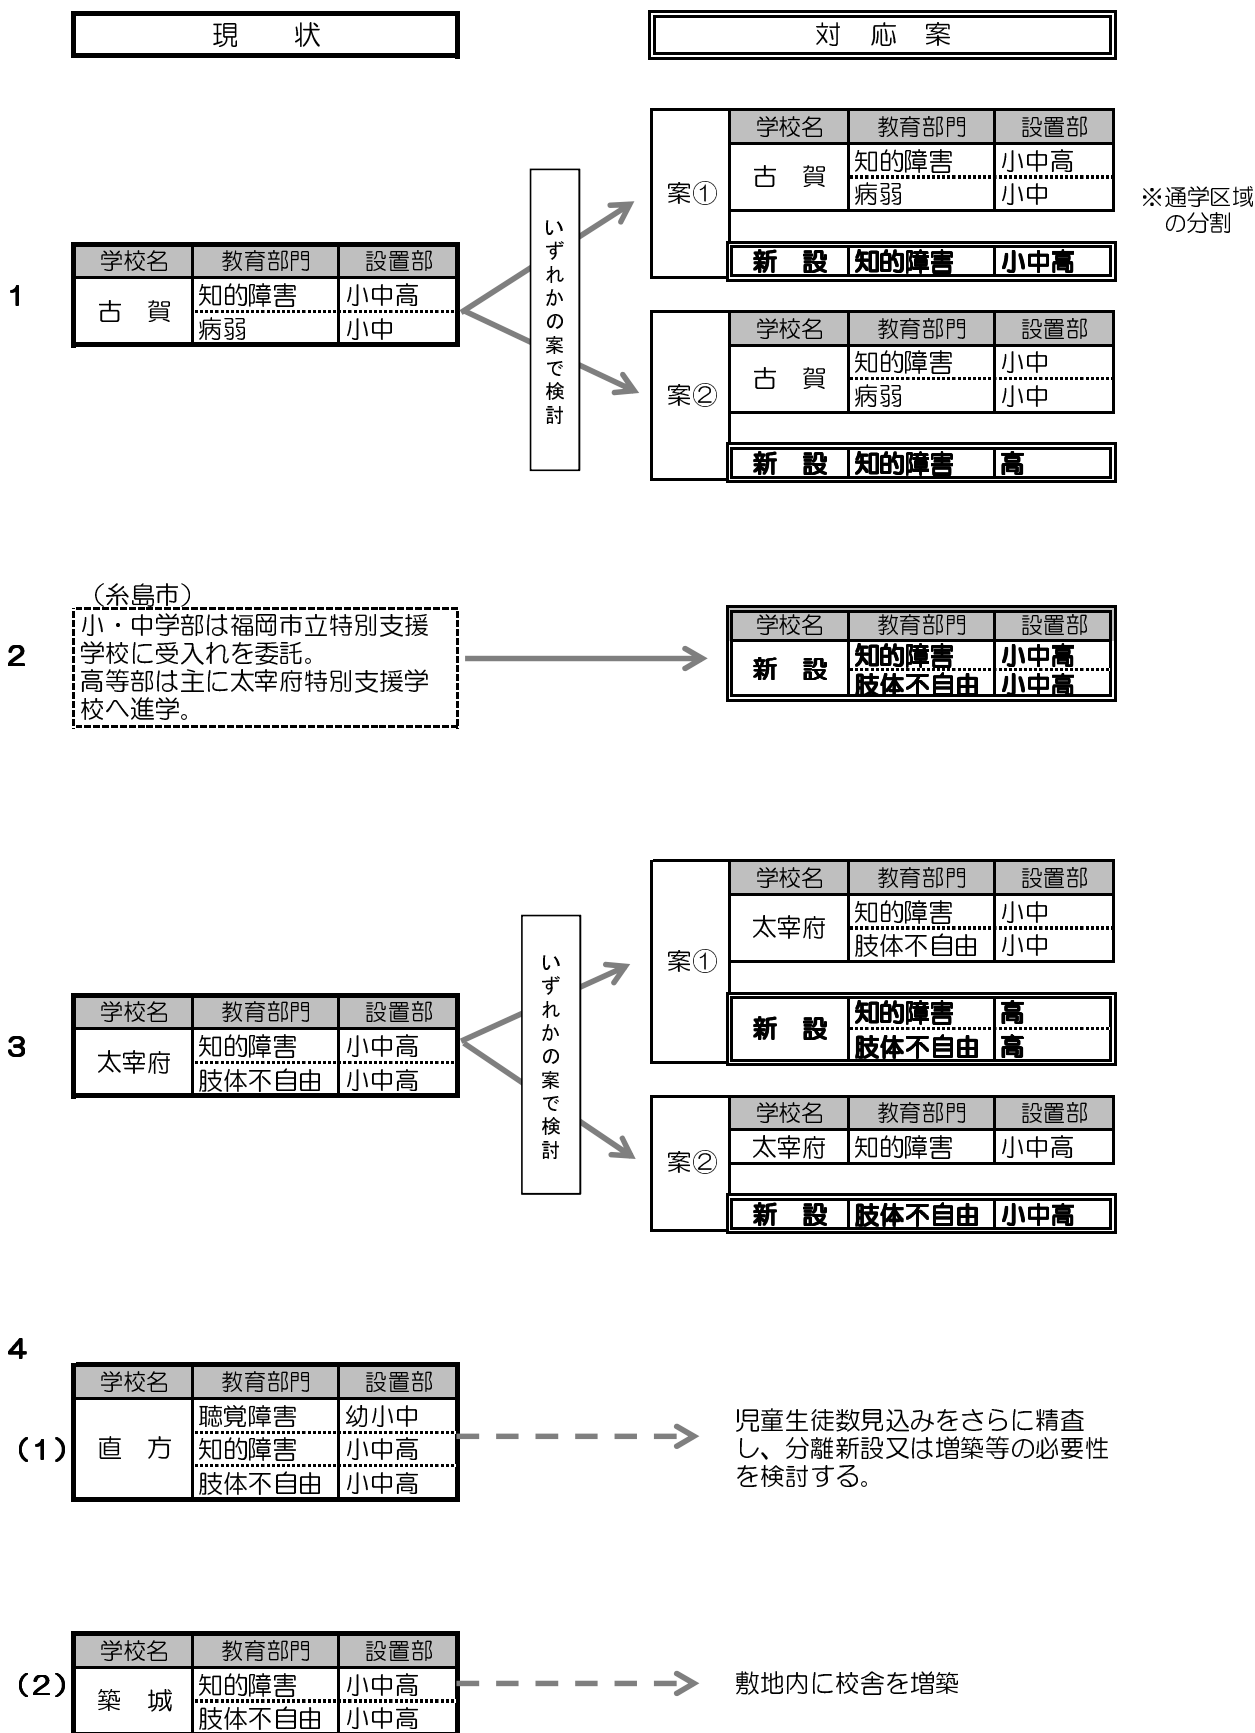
現　状

対 応 案

1

| 学校名 | 教育部門 | 設置部 |
|---|---|---|
| 古　賀 | 知的障害 | 小中高 |
| | 病弱 | 小中 |

いずれかの案で検討

案①

| 学校名 | 教育部門 | 設置部 |
|---|---|---|
| 古　賀 | 知的障害 | 小中高 |
| | 病弱 | 小中 |
| 新　設 | 知的障害 | 小中高 |

※通学区域の分割

案②

| 学校名 | 教育部門 | 設置部 |
|---|---|---|
| 古　賀 | 知的障害 | 小中 |
| | 病弱 | 小中 |
| 新　設 | 知的障害 | 高 |

2

（糸島市）
小・中学部は福岡市立特別支援学校に受入れを委託。
高等部は主に太宰府特別支援学校へ進学。

| 学校名 | 教育部門 | 設置部 |
|---|---|---|
| 新　設 | 知的障害 | 小中高 |
| | 肢体不自由 | 小中高 |

3

| 学校名 | 教育部門 | 設置部 |
|---|---|---|
| 太宰府 | 知的障害 | 小中高 |
| | 肢体不自由 | 小中高 |

いずれかの案で検討

案①

| 学校名 | 教育部門 | 設置部 |
|---|---|---|
| 太宰府 | 知的障害 | 小中 |
| | 肢体不自由 | 小中 |
| 新　設 | 知的障害 | 高 |
| | 肢体不自由 | 高 |

案②

| 学校名 | 教育部門 | 設置部 |
|---|---|---|
| 太宰府 | 知的障害 | 小中高 |
| 新　設 | 肢体不自由 | 小中高 |

4

(1)

| 学校名 | 教育部門 | 設置部 |
|---|---|---|
| 直　方 | 聴覚障害 | 幼小中 |
| | 知的障害 | 小中高 |
| | 肢体不自由 | 小中高 |

児童生徒数見込みをさらに精査し、分離新設又は増築等の必要性を検討する。

(2)

| 学校名 | 教育部門 | 設置部 |
|---|---|---|
| 築　城 | 知的障害 | 小中高 |
| | 肢体不自由 | 小中高 |

敷地内に校舎を増築